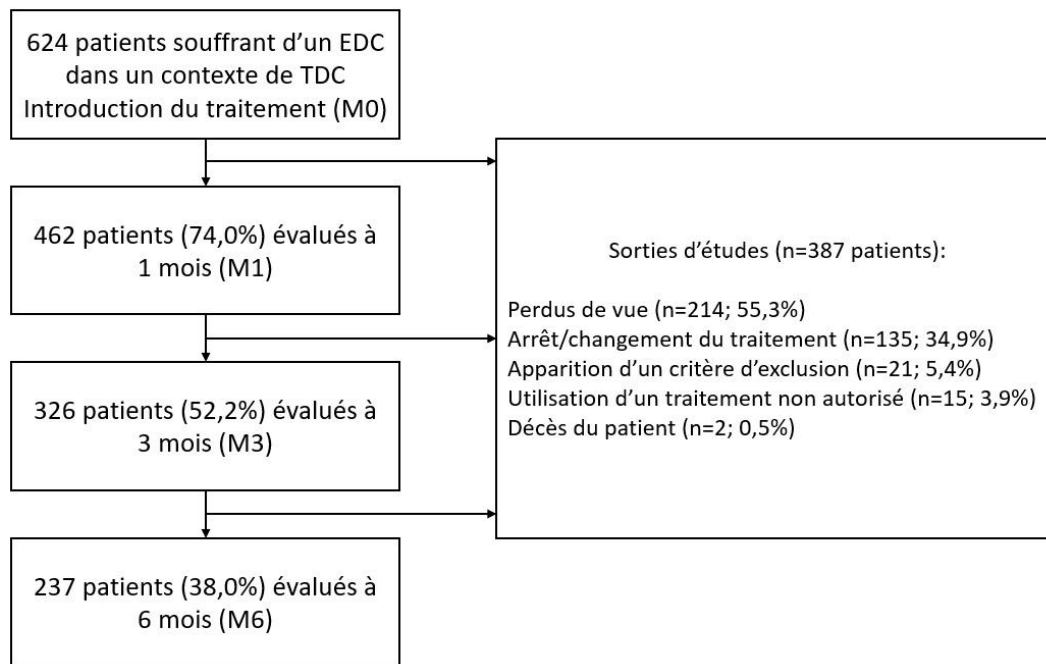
624 patients souffrant d’un EDC dans un contexte de TDC
Introduction du traitement (M0)

462 patients (74,0%) évalués à 1 mois (M1)

326 patients (52,2%) évalués à 3 mois (M3)

237 patients (38,0%) évalués à 6 mois (M6)

Sorties d’études (n=387 patients):

Perdus de vue (n=214; 55,3%)
Arrêt/changement du traitement (n=135; 34,9%)
Apparition d’un critère d’exclusion (n=21; 5,4%)
Utilisation d’un traitement non autorisé (n=15; 3,9%)
Décès du patient (n=2; 0,5%)